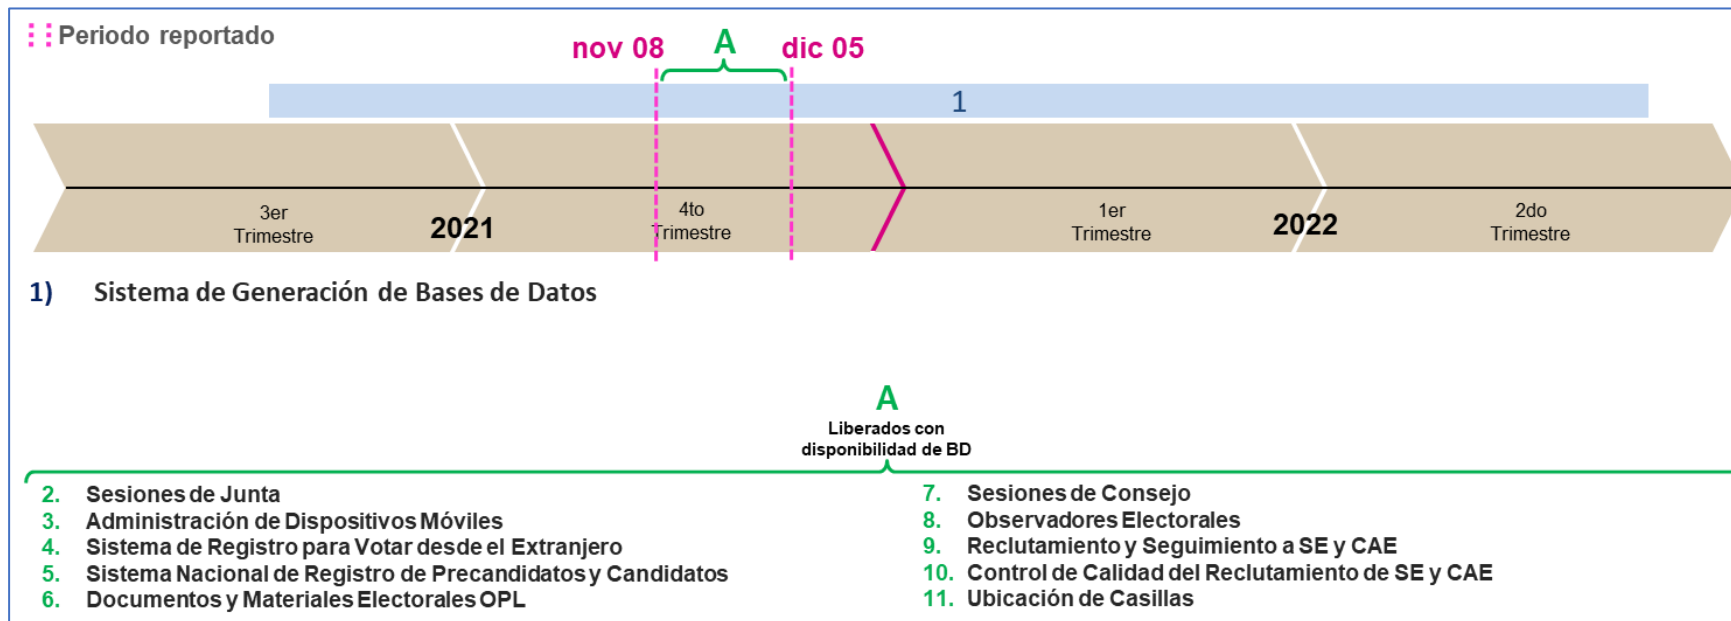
Periodo reportado

nov 08 A dic 05

1

3er Trimestre 2021 4to Trimestre 1er Trimestre 2022 2do Trimestre

1) Sistema de Generación de Bases de Datos

A
Liberados con disponibilidad de BD

2. Sesiones de Junta
3. Administración de Dispositivos Móviles
4. Sistema de Registro para Votar desde el Extranjero
5. Sistema Nacional de Registro de Precandidatos y Candidatos
6. Documentos y Materiales Electorales OPL

7. Sesiones de Consejo
8. Observadores Electorales
9. Reclutamiento y Seguimiento a SE y CAE
10. Control de Calidad del Reclutamiento de SE y CAE
11. Ubicación de Casillas